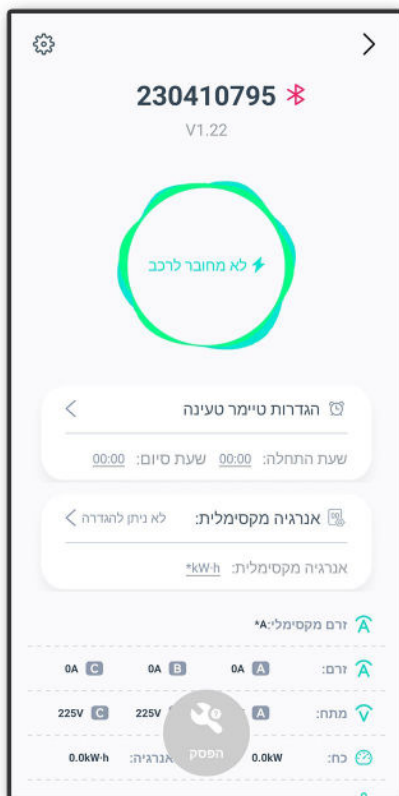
230410795
V1.22

לא מחובר לרכב

הגדרות טיימר טעינה
שעת התחלה: 00:00 שעת סיום: 00:00

אנרגיה מקסימלית: לא ניתן להגדרה
אנרגיה מקסימלית: *kW·h

זרם מקסימלי:*A

| זרם: | A 0A | B 0A | C 0A |
|---|---|---|---|
| מתח: | A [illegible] | 225V | C 225V |
| כח: | 0.0kW | אנרגיה: | 0.0kW·h |

הפסק